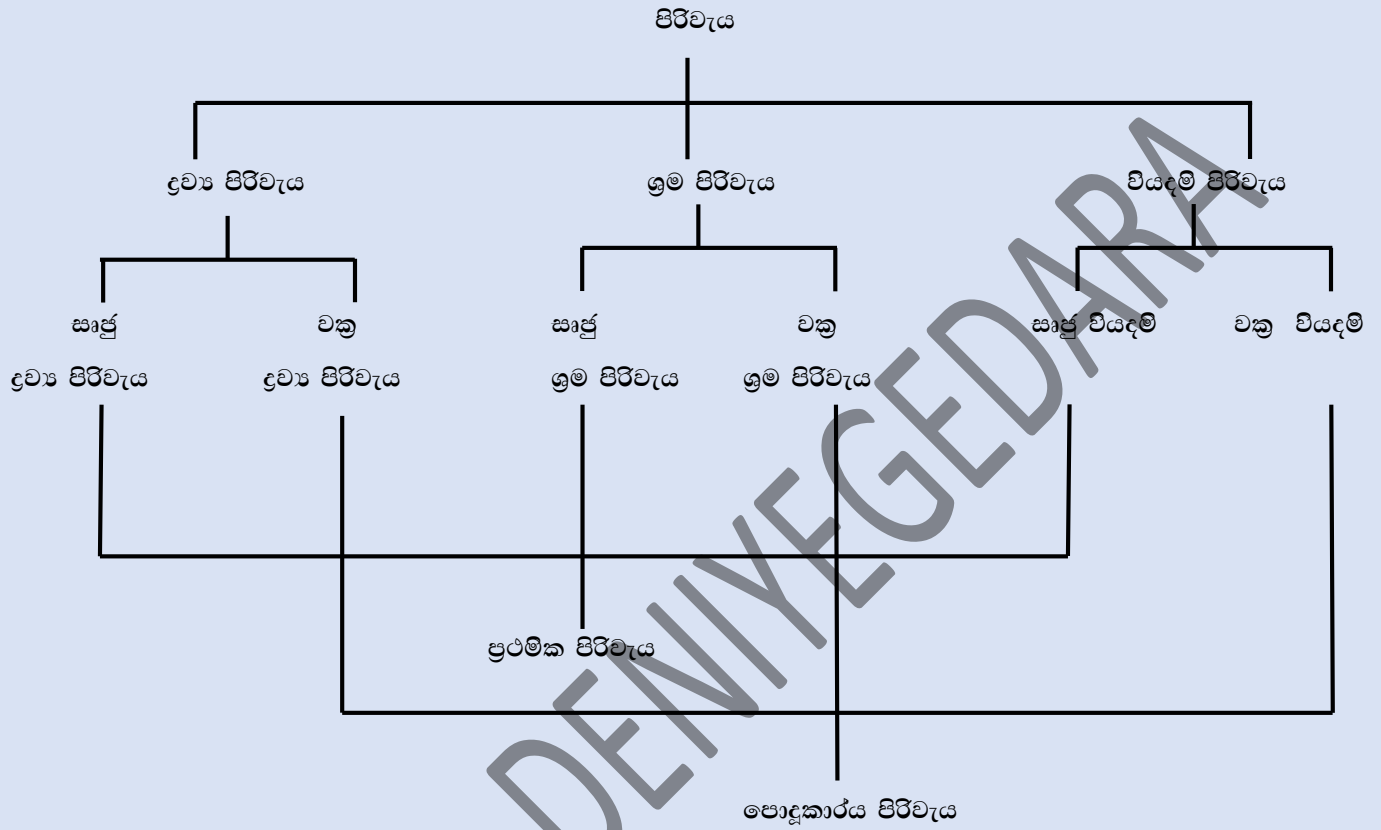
පිරිවැය

ද්‍රව්‍ය පිරිවැය

ශ්‍රම පිරිවැය

වියදම් පිරිවැය

සෘජු ද්‍රව්‍ය පිරිවැය

වක්‍ර ද්‍රව්‍ය පිරිවැය

සෘජු ශ්‍රම පිරිවැය

වක්‍ර ශ්‍රම පිරිවැය

සෘජු වියදම්

වක්‍ර වියදම්

ප්‍රථමික පිරිවැය

පොදුකාර්ය පිරිවැය

DENIYEGEDARA